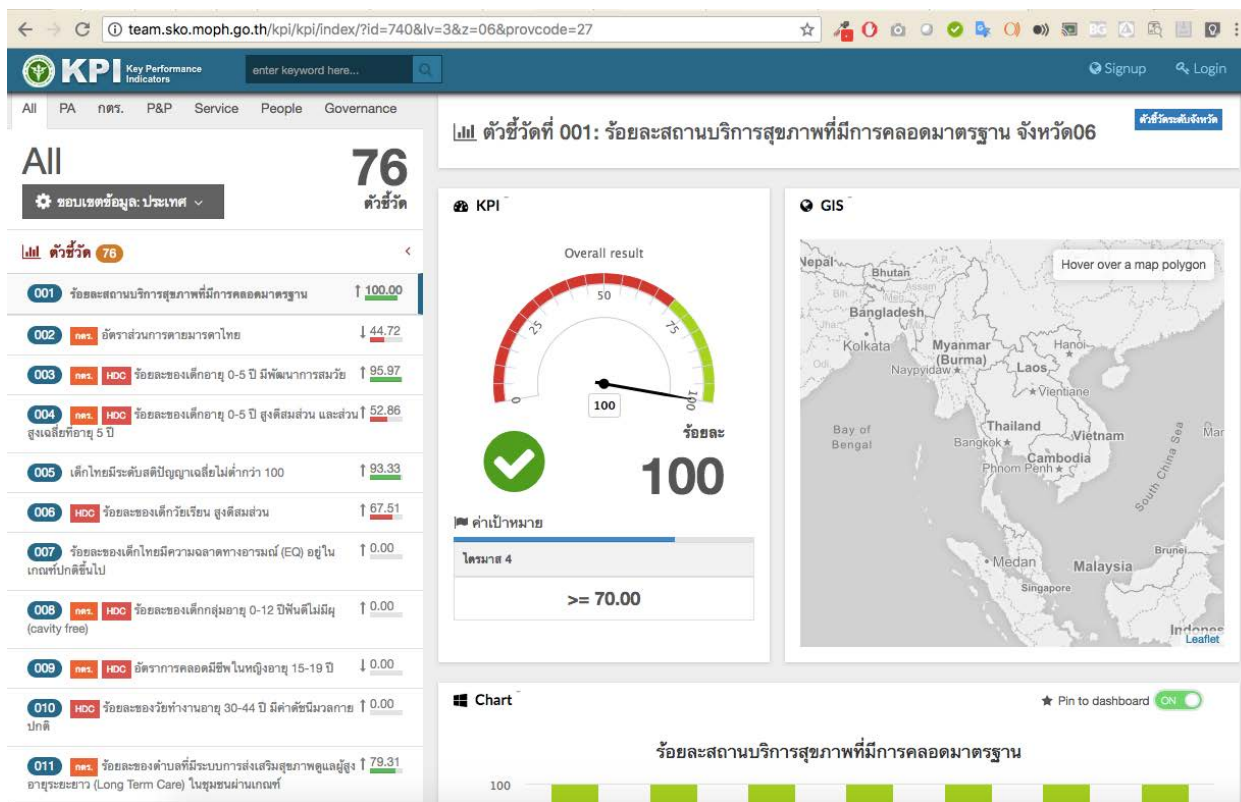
team.sko.moph.go.th/kpi/kpi/index/?id=740&lv=3&z=06&provcode=27

KPI Key Performance Indicators
enter keyword here...
Signup
Login

All PA กตร. P&P Service People Governance

All
76
ตัวชี้วัด
ขอบเขตข้อมูล: ประเทศ

ตัวชี้วัด 76

001 ร้อยละสถานบริการสุขภาพที่มีการคลอดมาตรฐาน 100.00
002 กตร. อัตราส่วนการตายมารดาไทย 44.72
003 กตร. HDC ร้อยละของเด็กอายุ 0-5 ปี มีพัฒนาการสมวัย 95.97
004 กตร. HDC ร้อยละของเด็กอายุ 0-5 ปี สูงดีสมส่วน และส่วนสูงเฉลี่ยที่อายุ 5 ปี 52.86
005 เด็กไทยมีระดับสติปัญญาเฉลี่ยไม่ต่ำกว่า 100 93.33
006 HDC ร้อยละของเด็กวัยเรียน สูงดีสมส่วน 67.51
007 ร้อยละของเด็กไทยมีความฉลาดทางอารมณ์ (EQ) อยู่ในเกณฑ์ปกติขึ้นไป 0.00
008 กตร. HDC ร้อยละของเด็กกลุ่มอายุ 0-12 ปีฟันดีไม่มีผุ (cavity free) 0.00
009 กตร. HDC อัตราการคลอดมีชีพในหญิงอายุ 15-19 ปี 0.00
010 HDC ร้อยละของวัยทำงานอายุ 30-44 ปี มีค่าดัชนีมวลกายปกติ 0.00
011 กตร. ร้อยละของตำบลที่มีระบบการส่งเสริมสุขภาพดูแลผู้สูงอายุระยะยาว (Long Term Care) ในชุมชนผ่านเกณฑ์ 79.31

ตัวชี้วัดที่ 001: ร้อยละสถานบริการสุขภาพที่มีการคลอดมาตรฐาน จังหวัด06
ตัวชี้วัดระดับจังหวัด

KPI
Overall result
0 25 50 75 100
100
ร้อยละ
100
ค่าเป้าหมาย
ไตรมาส 4
>= 70.00

GIS
Hover over a map polygon
Nepal Bhutan Bangladesh Kolkata Myanmar (Burma) Naypyidaw Hanoi Laos Vientiane Bay of Bengal Thailand Bangkok Vietnam Cambodia Phnom Penh South China Sea Medan Malaysia Singapore Brunei Indones
Leaflet

Chart
Pin to dashboard ON
ร้อยละสถานบริการสุขภาพที่มีการคลอดมาตรฐาน
100